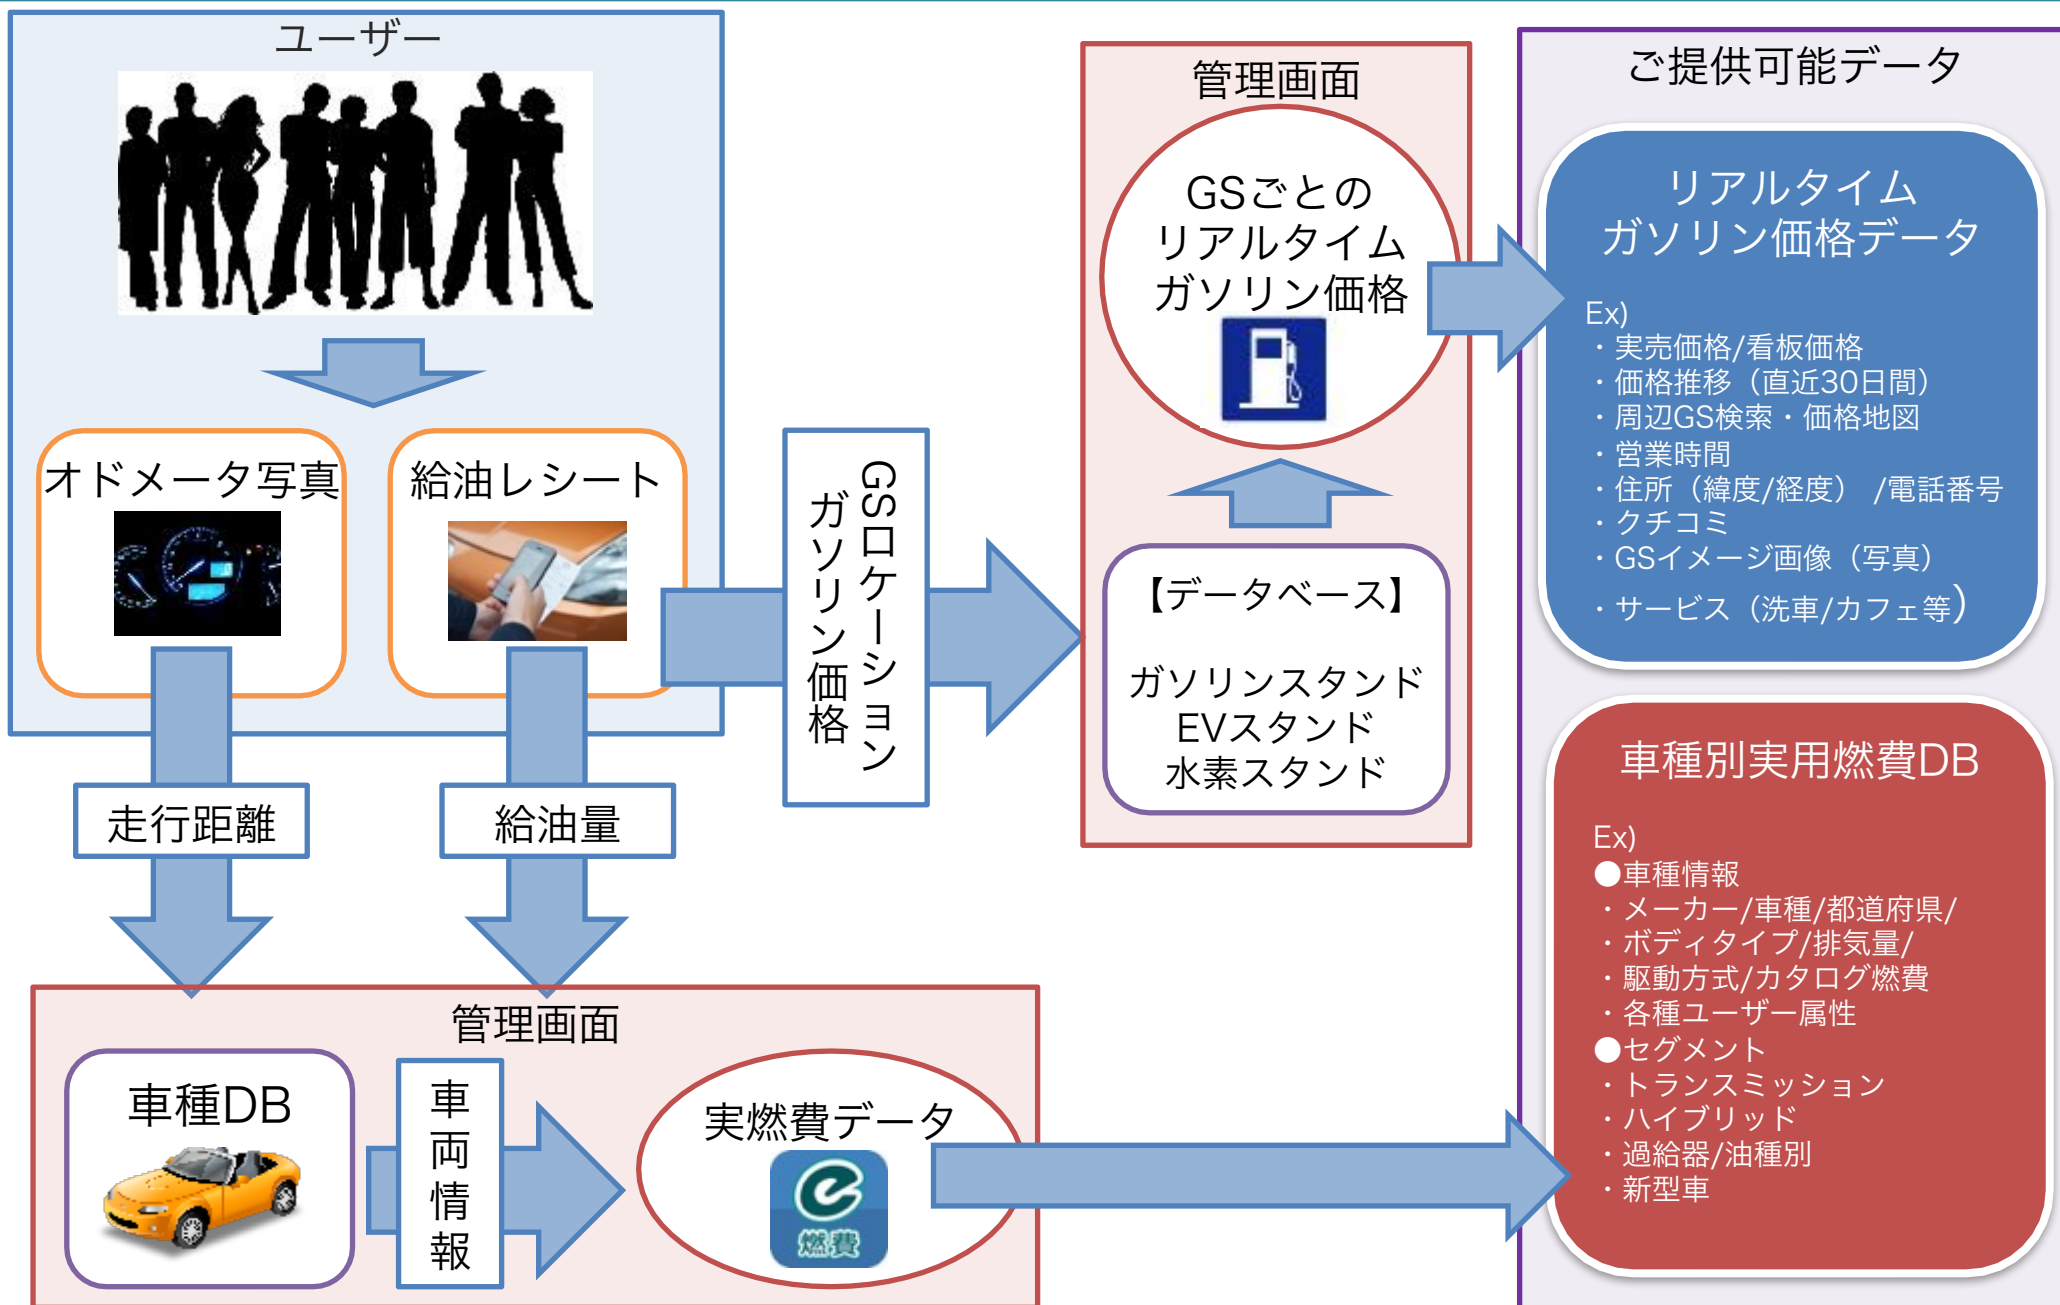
ユーザー

オドメータ写真

給油レシート

走行距離

給油量

GSロケーション
ガソリン価格

管理画面

GSごとの
リアルタイム
ガソリン価格

【データベース】

ガソリンスタンド
EVスタンド
水素スタンド

ご提供可能データ

リアルタイム
ガソリン価格データ

Ex)
・実売価格/看板価格
・価格推移（直近30日間）
・周辺GS検索・価格地図
・営業時間
・住所（緯度/経度） /電話番号
・クチコミ
・GSイメージ画像（写真）
・サービス（洗車/カフェ等）

車種別実用燃費DB

Ex)
●車種情報
・メーカー/車種/都道府県/
・ボディタイプ/排気量/
・駆動方式/カタログ燃費
・各種ユーザー属性
●セグメント
・トランスミッション
・ハイブリッド
・過給器/油種別
・新型車

管理画面

車種DB

車両情報

実燃費データ

燃費